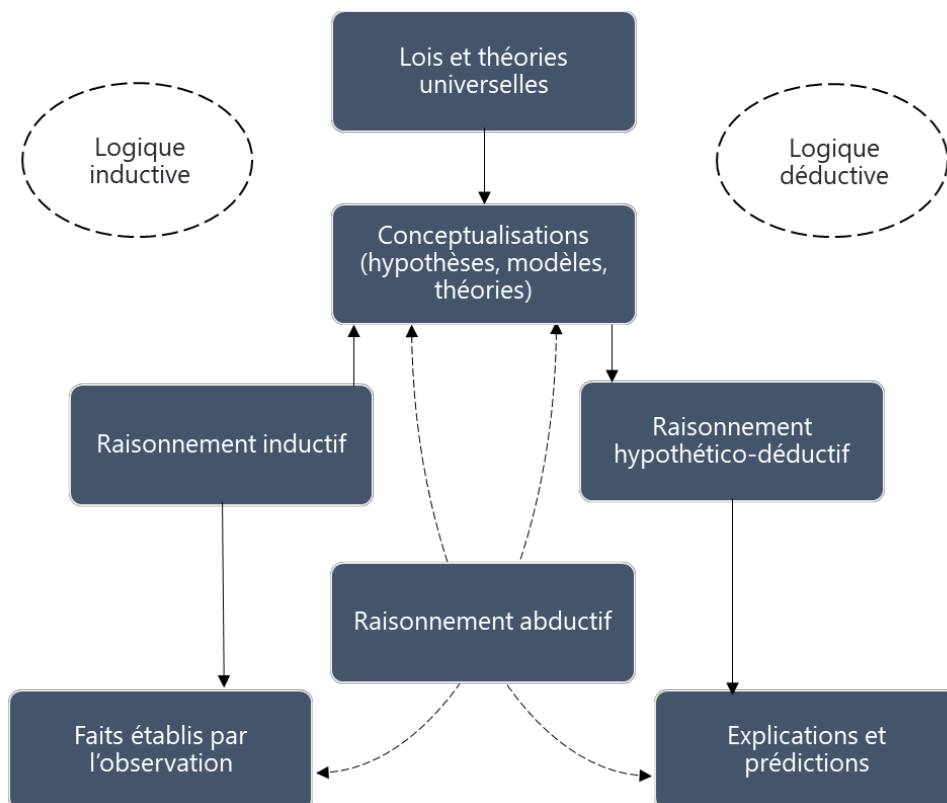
Lois et théories universelles

Logique inductive

Logique déductive

Conceptualisations (hypothèses, modèles, théories)

Raisonnement inductif

Raisonnement hypothético-déductif

Raisonnement abductif

Faits établis par l'observation

Explications et prédictions